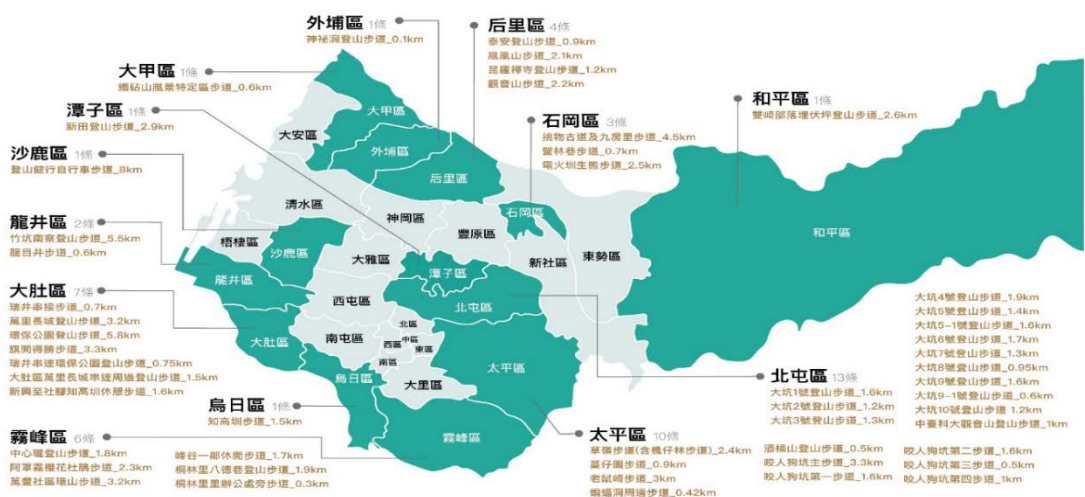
外埔區 1條
神祕洞登山步道_0.1km

后里區 4條
泰安登山步道_0.9km
鳳凰山步道_2.1km
毘盧禪寺登山步道_1.2km
觀音山步道_2.2km

大甲區 1條
鐵砧山風景特定區步道_0.6km

潭子區 1條
新田登山步道_2.9km

石岡區 3條
挑夫古道及九房里步道_4.5km
鶯村巷步道_0.7km
暗火圳生態步道_2.5km

和平區 1條
雙崎部落捷伏坪登山步道_2.6km

沙鹿區 1條
登山健行自行車步道_8km

龍井區 2條
竹坑南寮登山步道_5.5km
龍目井步道_0.6km

大肚區 7條
瑞井串接步道_0.7km
萬里長城登山步道_3.2km
環保公園登山步道_5.8km
旗岡得勝步道_3.3km
瑞井連環保公園登山步道_0.75km
大肚區萬里長城串連周遭登山步道_1.5km
新興至社腳知高圳休憩步道_1.6km

烏日區 1條
知高圳步道_1.5km

霧峰區 6條
中心瓏登山步道_1.8km
阿罩霧櫻花杜鵑步道_2.3km
萬豐社區環山步道_3.2km
峰谷一鄉休閒步道_1.7km
桐林里八德巷登山步道_1.9km
桐林里里辦公處旁步道_0.3km

太平區 10條
華僑步道(含楓仔林步道)_2.4km
蓮仔園步道_0.9km
老鼠崎步道_3km
蝙蝠洞周邊步道_0.42km

北屯區 13條
大坑1號登山步道_1.6km
大坑2號登山步道_1.2km
大坑3號登山步道_1.3km
大坑4號登山步道_1.9km
大坑5號登山步道_1.4km
大坑5-1號登山步道_1.6km
大坑6號登山步道_1.7km
大坑7號登山步道_1.3km
大坑8號登山步道_0.95km
大坑9號登山步道_1.6km
大坑9-1號登山步道_0.6km
大坑10號登山步道 1.2km
中臺科大觀音登山步道_1km
酒桶山登山步道_0.5km
咬人狗坑主步道_3.3km
咬人狗坑第一步道_1.6km
咬人狗坑第二步道_1.6km
咬人狗坑第三步道_0.5km
咬人狗坑第四步道_1km

大甲區
大安區
外埔區
后里區
清水區
神岡區
石岡區
豐原區
東勢區
和平區
梧棲區
沙鹿區
大雅區
潭子區
新社區
龍井區
西屯區
北屯區
大肚區
南屯區
北區
西區
中區
東區
南區
烏日區
大里區
太平區
霧峰區